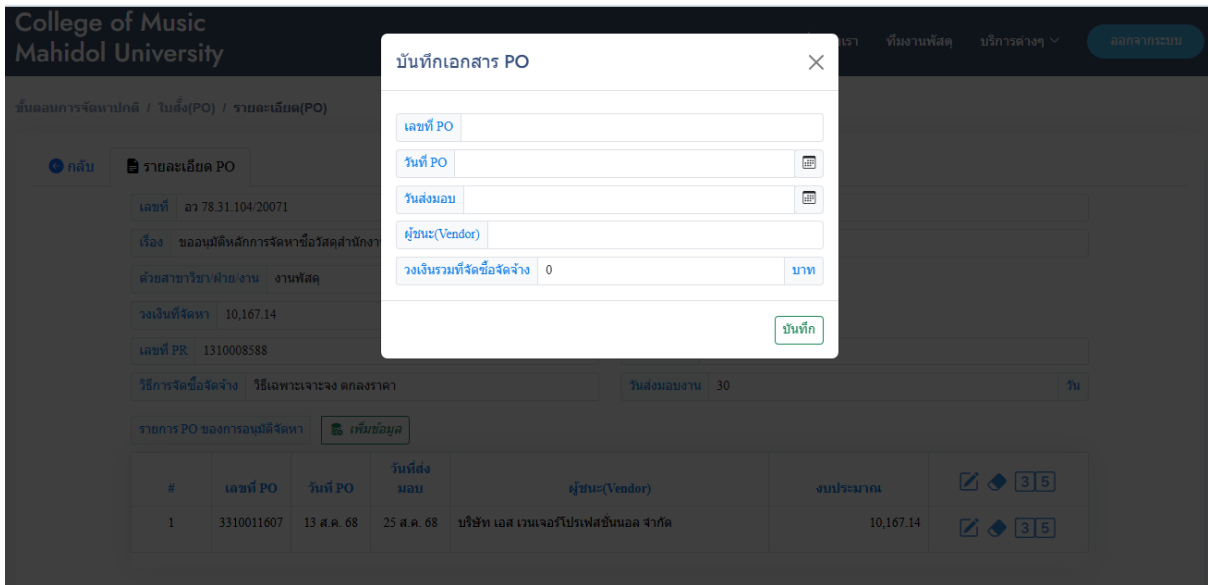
College of Music
Mahidol University

เรา ทีมงานพัสดุ บริการต่างๆ ออกจากระบบ

ขั้นตอนการจัดหาปกติ / ใบสั่ง(PO) / รายละเอียด(PO)

กลับ รายละเอียด PO

เลขที่ อว 78.31.104/20071

เรื่อง ขออนุมัติหลักการจัดหาซื้อวัสดุสำนักงา

ด้วยสาขาวิชา/ฝ่าย/งาน งานพัสดุ

วงเงินที่จัดหา 10,167.14

เลขที่ PR 1310008588

วิธีการจัดซื้อจัดจ้าง วิธีเฉพาะเจาะจง ตกลงราคา

วันส่งมอบงาน 30 วัน

รายการ PO ของการอนุมัติจัดหา เพิ่มข้อมูล

| # | เลขที่ PO | วันที่ PO | วันที่ส่งมอบ | ผู้ชนะ(Vendor) | งบประมาณ | |
|---|---|---|---|---|---|---|
| 1 | 3310011607 | 13 ส.ค. 68 | 25 ส.ค. 68 | บริษัท เอส เวนเจอร์โปรเฟสชั่นนอล จำกัด | 10,167.14 | 3 5 |

บันทึกเอกสาร PO

เลขที่ PO

วันที่ PO

วันส่งมอบ

ผู้ชนะ(Vendor)

วงเงินรวมที่จัดซื้อจัดจ้าง 0 บาท

บันทึก